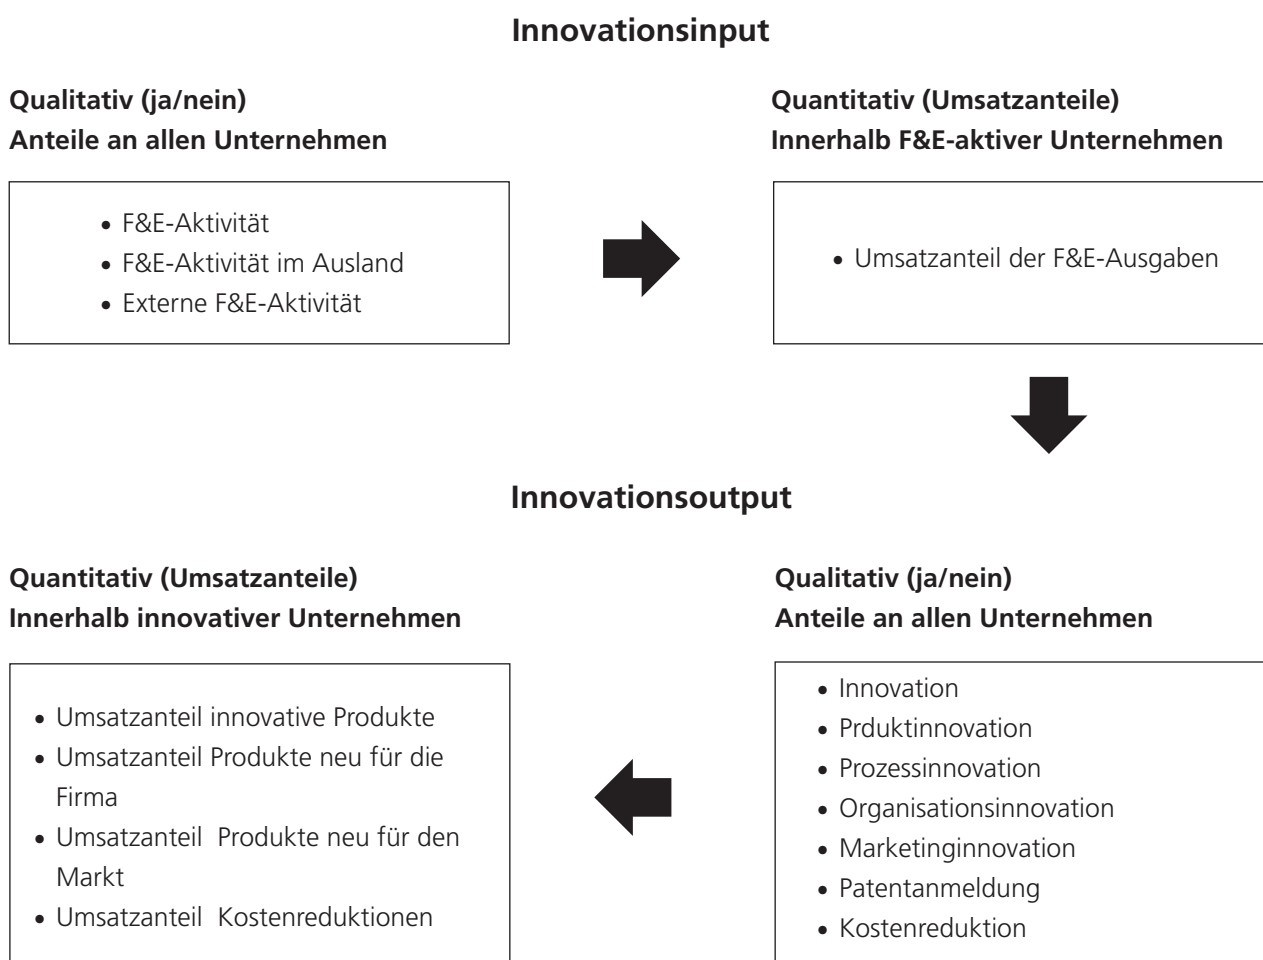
Innovationsinput

Qualitativ (ja/nein)
Anteile an allen Unternehmen

- F&E-Aktivität
- F&E-Aktivität im Ausland
- Externe F&E-Aktivität

Quantitativ (Umsatzanteile)
Innerhalb F&E-aktiver Unternehmen

- Umsatzanteil der F&E-Ausgaben

Innovationsoutput

Quantitativ (Umsatzanteile)
Innerhalb innovativer Unternehmen

- Umsatzanteil innovative Produkte
- Umsatzanteil Produkte neu für die Firma
- Umsatzanteil Produkte neu für den Markt
- Umsatzanteil Kostenreduktionen

Qualitativ (ja/nein)
Anteile an allen Unternehmen

- Innovation
- Prduktinnovation
- Prozessinnovation
- Organisationsinnovation
- Marketinginnovation
- Patentanmeldung
- Kostenreduktion